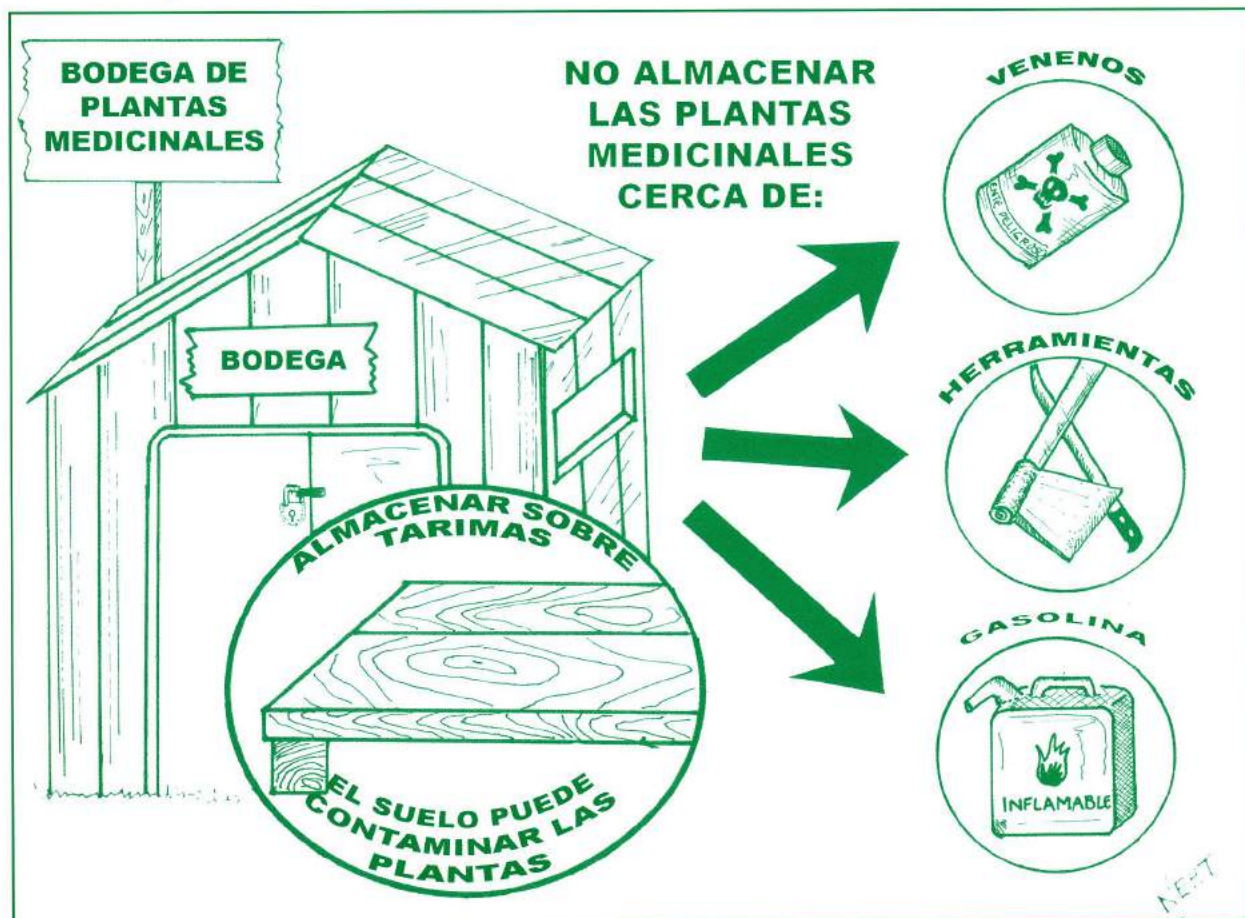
BODEGA DE PLANTAS MEDICINALES

NO ALMACENAR LAS PLANTAS MEDICINALES CERCA DE:

VENENOS

BASTANTE PELIGROSO

BODEGA

HERRAMIENTAS

ALMACENAR SOBRE TARIMAS

GASOLINA

INFLAMABLE

EL SUELO PUEDE CONTAMINAR LAS PLANTAS

NEHT